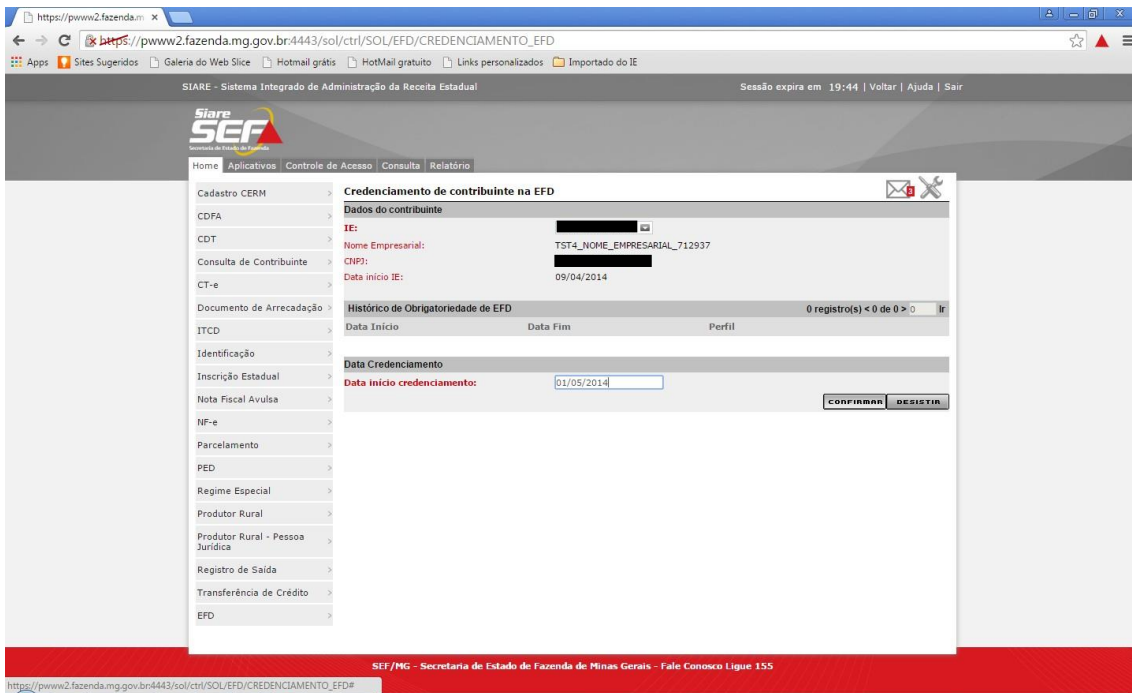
https://pwww2.fazenda.m ×

https://pwww2.fazenda.mg.gov.br:4443/sol/ctrl/SOL/EFD/CREDENCIAMENTO_EFD

Apps | Sites Sugeridos | Galeria do Web Slice | Hotmail grátis | HotMail gratuito | Links personalizados | Importado do IE

SIARE - Sistema Integrado de Administração da Receita Estadual

Sessão expira em 19:44 | Voltar | Ajuda | Sair

Siare SEF Secretaria de Estado de Fazenda

Home | Aplicativos | Controle de Acesso | Consulta | Relatório

Cadastro CERM
CDFA
CDT
Consulta de Contribuinte
CT-e
Documento de Arrecadação
ITCD
Identificação
Inscrição Estadual
Nota Fiscal Avulsa
NF-e
Parcelamento
PED
Regime Especial
Produtor Rural
Produtor Rural - Pessoa Jurídica
Registro de Saída
Transferência de Crédito
EFD

Credenciamento de contribuinte na EFD

Dados do contribuinte

IE:

Nome Empresarial: TST4_NOME_EMPRESARIAL_712937

CNPJ:

Data início IE: 09/04/2014

Histórico de Obrigatoriedade de EFD

0 registro(s) < 0 de 0 > 0 Ir

| Data Início | Data Fim | Perfil |
|---|---|---|

Data Credenciamento

Data início credenciamento: 01/05/2014

CONFIRMAR DESISTIR

SEF/MG - Secretaria de Estado de Fazenda de Minas Gerais - Fale Conosco Ligue 155

https://pwww2.fazenda.mg.gov.br:4443/sol/ctrl/SOL/EFD/CREDENCIAMENTO_EFD#